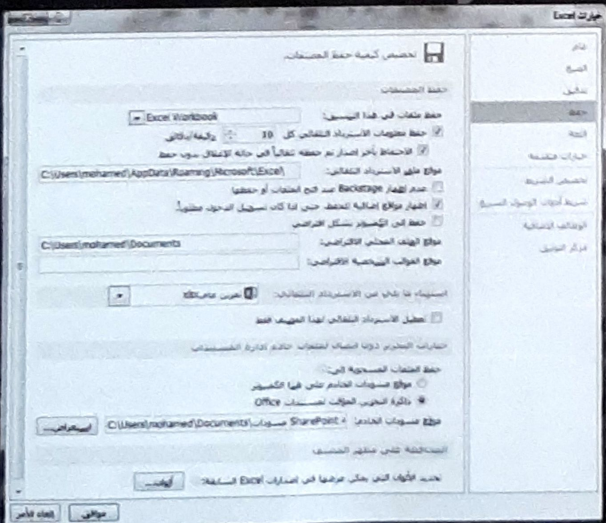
خيارات Excel

عام
الصيغ
تدقيق
حفظ
اللغة
خيارات متقدمة
تخصيص الشريط
شريط أدوات الوصول السريع
الوظائف الإضافية
مركز التوثيق

تخصيص كيفية حفظ المصنفات.

حفظ المصنفات

حفظ ملفات في هذا التنسيق: Excel Workbook
حفظ معلومات الاسترداد التلقائي كل 10 دقيقة/دقائق
الاحتفاظ بآخر إصدار تم حفظه تلقائياً في حالة الإغلاق دون حفظ
موقع ملف الاسترداد التلقائي: C:\Users\mohamed\AppData\Roaming\Microsoft\Excel\
عدم إظهار Backstage عند فتح الملفات أو حفظها
إظهار مواقع إضافية للحفظ، حتى إذا كان تسجيل الدخول مطلوباً.
الحفظ إلى الكمبيوتر بشكل افتراضي
موقع الملف المحلي الافتراضي: C:\Users\mohamed\Documents
موقع القوالب الشخصية الافتراضي:

استثناءات فقط بالنسبة إلى الاسترداد التلقائي: مصنف1
تعطيل الاسترداد التلقائي لهذا المصنف فقط

خيارات التحرير دون اتصال لملفات خادم إدارة المستندات
حفظ الملفات المسحوبة إلى:
موقع مسودات الخادم على هذا الكمبيوتر
ذاكرة التخزين المؤقت لمستندات Office
موقع مسودات الخادم: C:\Users\mohamed\Documents\SharePoint مسودات
استعراض...

المحافظة على مظهر المصنف
تحديد الألوان التي يمكن عرضها في إصدارات Excel السابقة: ألوان...

موافق
إلغاء الأمر